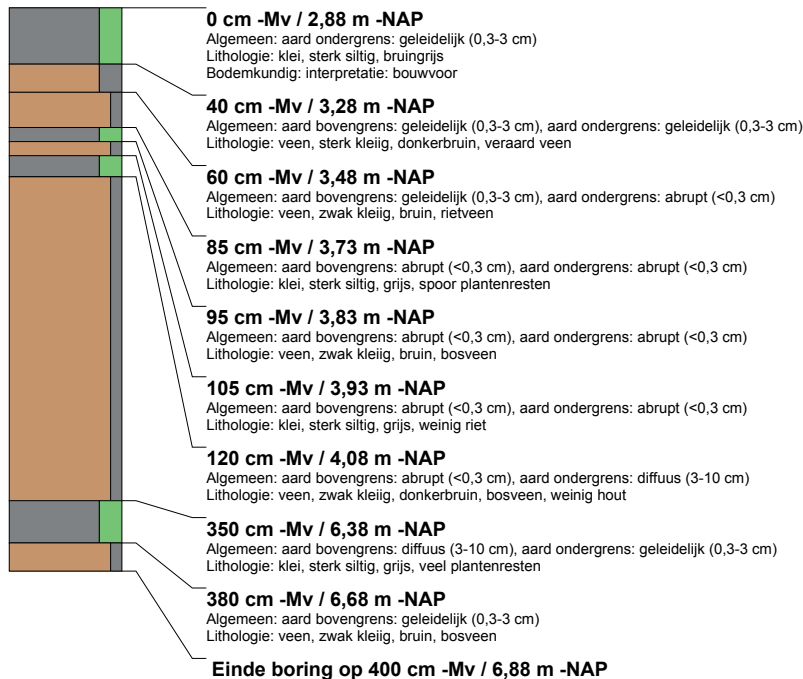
**0 cm -Mv / 2,88 m -NAP**
Algemeen: aard ondergrens: geleidelijk (0,3-3 cm)
Lithologie: klei, sterk siltig, bruingrijs
Bodemkundig: interpretatie: bouwvoor

**40 cm -Mv / 3,28 m -NAP**
Algemeen: aard bovengrens: geleidelijk (0,3-3 cm), aard ondergrens: geleidelijk (0,3-3 cm)
Lithologie: veen, sterk kleiig, donkerbruin, veraard veen

**60 cm -Mv / 3,48 m -NAP**
Algemeen: aard bovengrens: geleidelijk (0,3-3 cm), aard ondergrens: abrupt (<0,3 cm)
Lithologie: veen, zwak kleiig, bruin, rietveen

**85 cm -Mv / 3,73 m -NAP**
Algemeen: aard bovengrens: abrupt (<0,3 cm), aard ondergrens: abrupt (<0,3 cm)
Lithologie: klei, sterk siltig, grijs, spoor plantenresten

**95 cm -Mv / 3,83 m -NAP**
Algemeen: aard bovengrens: abrupt (<0,3 cm), aard ondergrens: abrupt (<0,3 cm)
Lithologie: veen, zwak kleiig, bruin, bosveen

**105 cm -Mv / 3,93 m -NAP**
Algemeen: aard bovengrens: abrupt (<0,3 cm), aard ondergrens: abrupt (<0,3 cm)
Lithologie: klei, sterk siltig, grijs, weinig riet

**120 cm -Mv / 4,08 m -NAP**
Algemeen: aard bovengrens: abrupt (<0,3 cm), aard ondergrens: diffuus (3-10 cm)
Lithologie: veen, zwak kleiig, donkerbruin, bosveen, weinig hout

**350 cm -Mv / 6,38 m -NAP**
Algemeen: aard bovengrens: diffuus (3-10 cm), aard ondergrens: geleidelijk (0,3-3 cm)
Lithologie: klei, sterk siltig, grijs, veel plantenresten

**380 cm -Mv / 6,68 m -NAP**
Algemeen: aard bovengrens: geleidelijk (0,3-3 cm)
Lithologie: veen, zwak kleiig, bruin, bosveen

**Einde boring op 400 cm -Mv / 6,88 m -NAP**